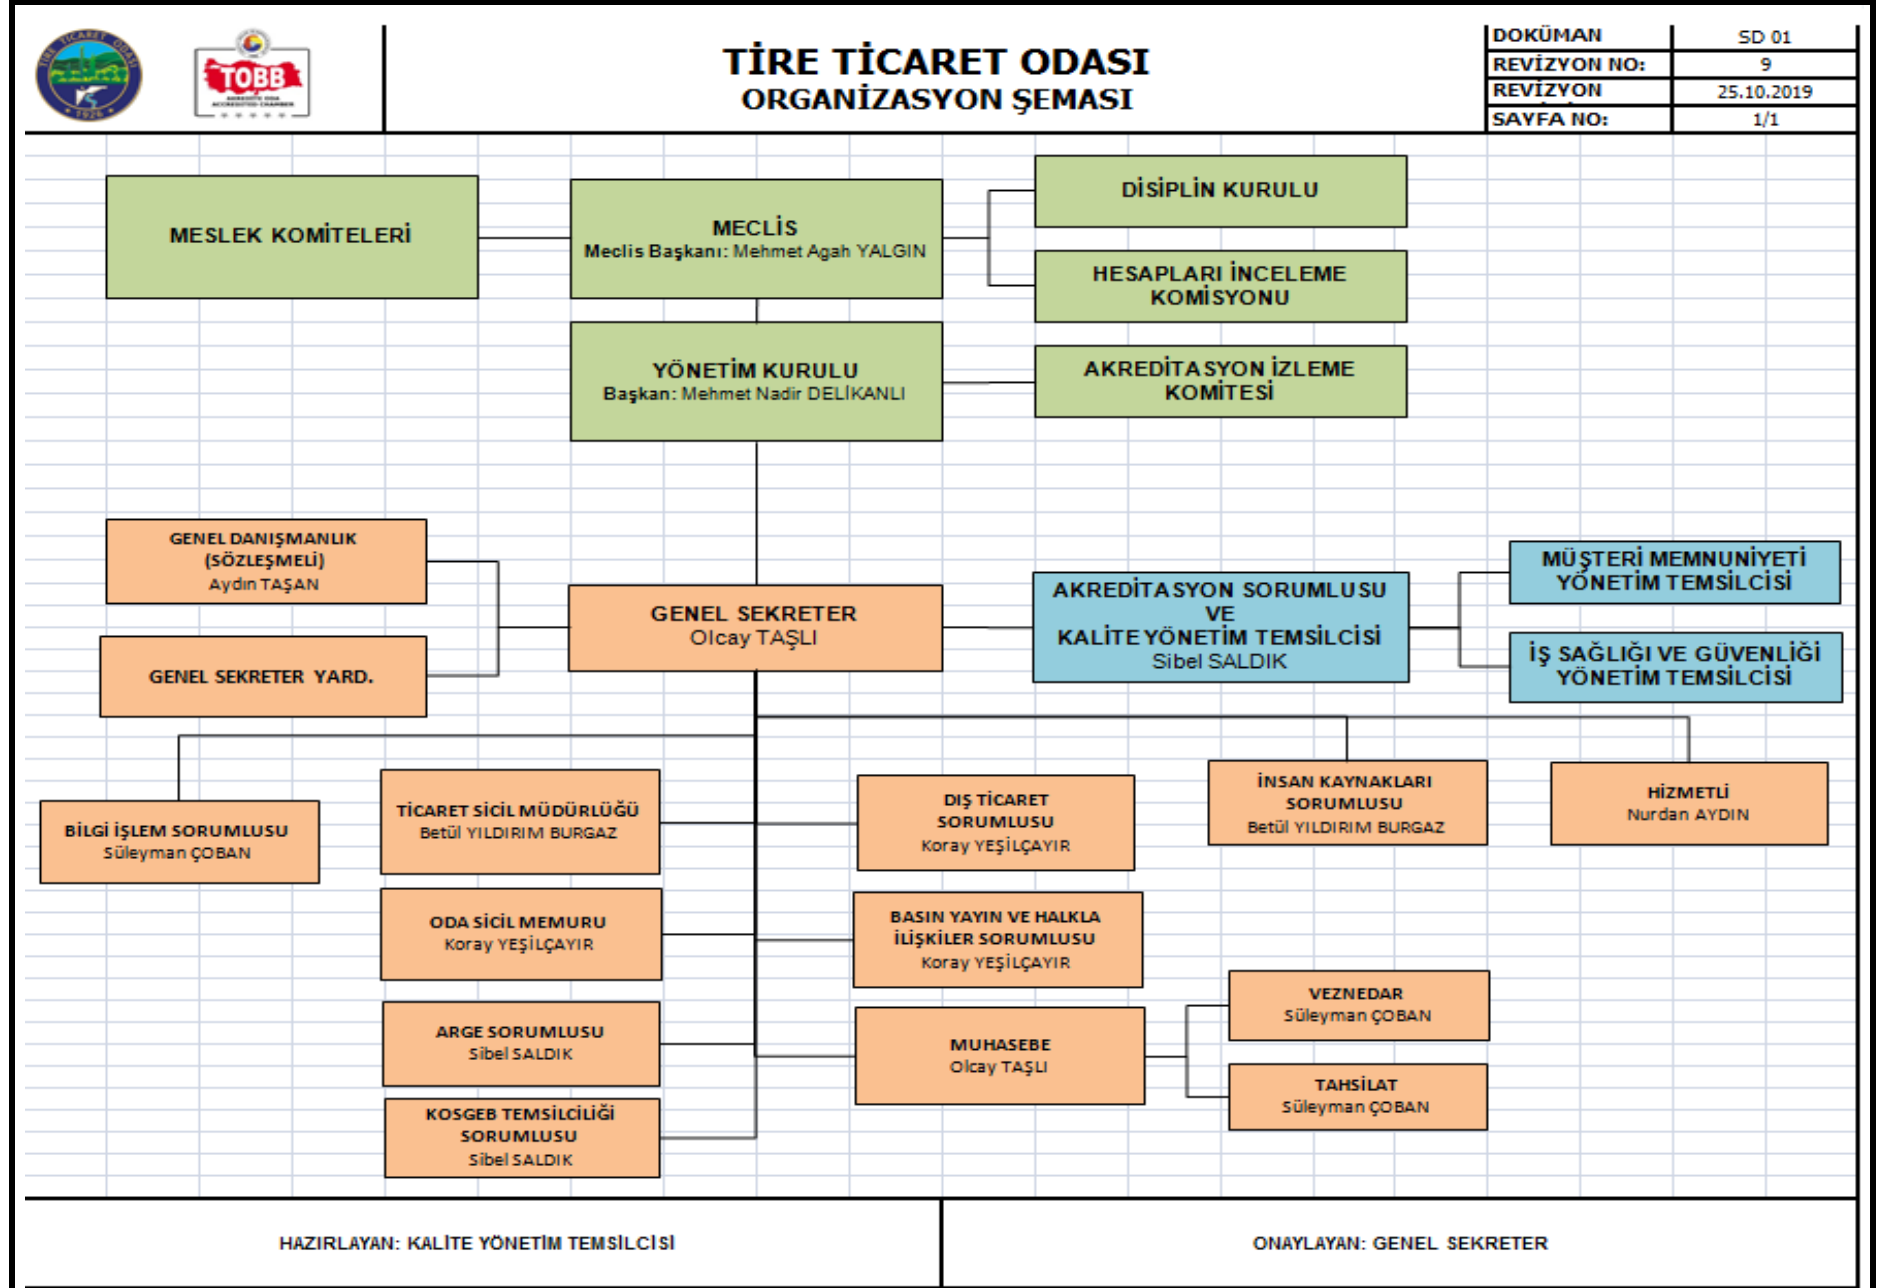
TİRE TİCARET ODASI 1926

TOBB

TİRE TİCARET ODASI
ORGANİZASYON ŞEMASI

| DOKÜMAN | SD 01 |
|---|---|
| REVİZYON NO: | 9 |
| REVİZYON | 25.10.2019 |
| SAYFA NO: | 1/1 |

MESLEK KOMİTELERİ

MECLİS
Meclis Başkanı: Mehmet Agah YALGIN

DİSİPLİN KURULU

HESAPLARI İNCELEME KOMİSYONU

YÖNETİM KURULU
Başkan: Mehmet Nadir DELİKANLI

AKREDİTASYON İZLEME KOMİTESİ

GENEL DANIŞMANLIK (SÖZLEŞMELİ)
Aydın TAŞAN

GENEL SEKRETER YARD.

GENEL SEKRETER
Olcay TAŞLI

AKREDİTASYON SORUMLUSU VE KALİTE YÖNETİM TEMSİLCİSİ
Sibel SALDIK

MÜŞTERİ MEMNUNİYETİ YÖNETİM TEMSİLCİSİ

İŞ SAĞLIĞI VE GÜVENLİĞİ YÖNETİM TEMSİLCİSİ

BİLGİ İŞLEM SORUMLUSU
Süleyman ÇOBAN

TİCARET SİCİL MÜDÜRLÜĞÜ
Betül YILDIRIM BURGAZ

DIŞ TİCARET SORUMLUSU
Koray YEŞİLÇAYIR

İNSAN KAYNAKLARI SORUMLUSU
Betül YILDIRIM BURGAZ

HİZMETLİ
Nurdan AYDIN

ODA SİCİL MEMURU
Koray YEŞİLÇAYIR

BASIN YAYIN VE HALKLA İLİŞKİLER SORUMLUSU
Koray YEŞİLÇAYIR

VEZNEDAR
Süleyman ÇOBAN

ARGE SORUMLUSU
Sibel SALDIK

MUHASEBE
Olcay TAŞLI

TAHSİLAT
Süleyman ÇOBAN

KOSGEB TEMSİLCİLİĞİ SORUMLUSU
Sibel SALDIK

HAZIRLAYAN: KALİTE YÖNETİM TEMSİLCİSİ

ONAYLAYAN: GENEL SEKRETER